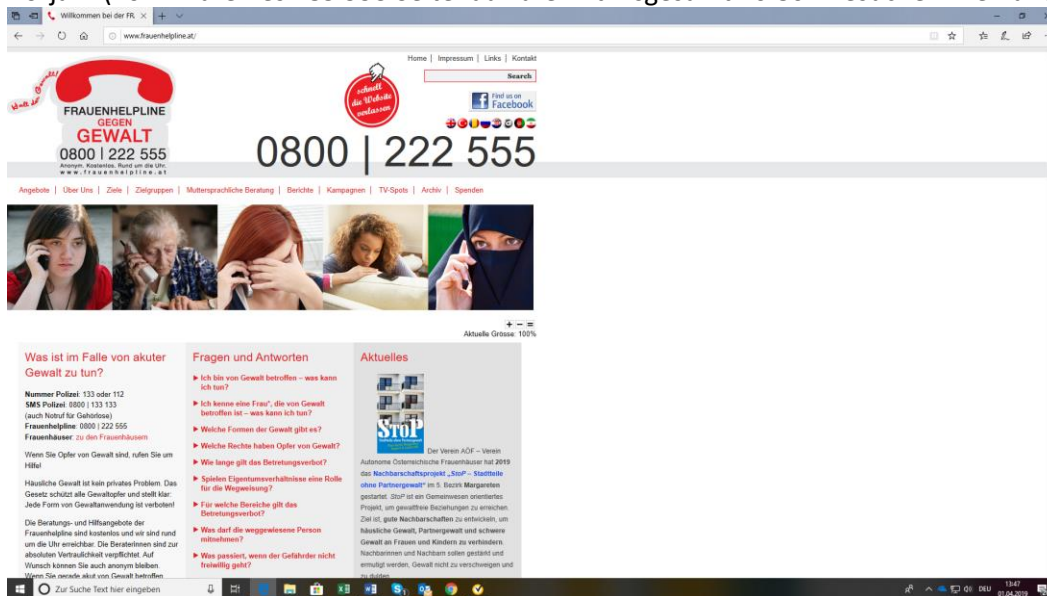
Willkommen bei der FR ×

www.frauenhelpline.at/

Home | Impressum | Links | Kontakt

Search

schnell die Website verlassen

Find us on Facebook

FRAUENHELPLINE GEGEN GEWALT
0800 | 222 555
Anonym. Kostenlos. Rund um die Uhr.
www.frauenhelpline.at

0800 | 222 555

Angebote | Über Uns | Ziele | Zielgruppen | Muttersprachliche Beratung | Berichte | Kampagnen | TV-Spots | Archiv | Spenden

+ − =
Aktuelle Grösse: 100%

Was ist im Falle von akuter Gewalt zu tun?

Nummer Polizei: 133 oder 112
SMS Polizei: 0800 | 133 133
(auch Notruf für Gehörlose)
Frauenhelpline: 0800 | 222 555
Frauenhäuser: zu den Frauenhäusern

Wenn Sie Opfer von Gewalt sind, rufen Sie um Hilfe!

Häusliche Gewalt ist kein privates Problem. Das Gesetz schützt alle Gewaltopfer und stellt klar: Jede Form von Gewaltanwendung ist verboten!

Die Beratungs- und Hilfsangebote der Frauenhelpline sind kostenlos und wir sind rund um die Uhr erreichbar. Die Beraterinnen sind zur absoluten Vertraulichkeit verpflichtet. Auf Wunsch können Sie auch anonym bleiben. Wenn Sie gerade akut von Gewalt betroffen

Fragen und Antworten

► Ich bin von Gewalt betroffen – was kann ich tun?
► Ich kenne eine Frau*, die von Gewalt betroffen ist – was kann ich tun?
► Welche Formen der Gewalt gibt es?
► Welche Rechte haben Opfer von Gewalt?
► Wie lange gilt das Betretungsverbot?
► Spielen Eigentumsverhältnisse eine Rolle für die Wegweisung?
► Für welche Bereiche gilt das Betretungsverbot?
► Was darf die weggewiesene Person mitnehmen?
► Was passiert, wenn der Gefährder nicht freiwillig geht?

Aktuelles

StoP

Der Verein AÖF – Verein Autonome Österreichische Frauenhäuser hat 2019 das Nachbarschaftsprojekt „StoP – Stadtteile ohne Partnergewalt" im 5. Bezirk Margareten gestartet. StoP ist ein Gemeinwesen orientiertes Projekt, um gewaltfreie Beziehungen zu erreichen. Ziel ist, gute Nachbarschaften zu entwickeln, um häusliche Gewalt, Partnergewalt und schwere Gewalt an Frauen und Kindern zu verhindern. Nachbarinnen und Nachbarn sollen gestärkt und ermutigt werden, Gewalt nicht zu verschweigen und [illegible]

Zur Suche Text hier eingeben

DEU 13:47 01.04.2019